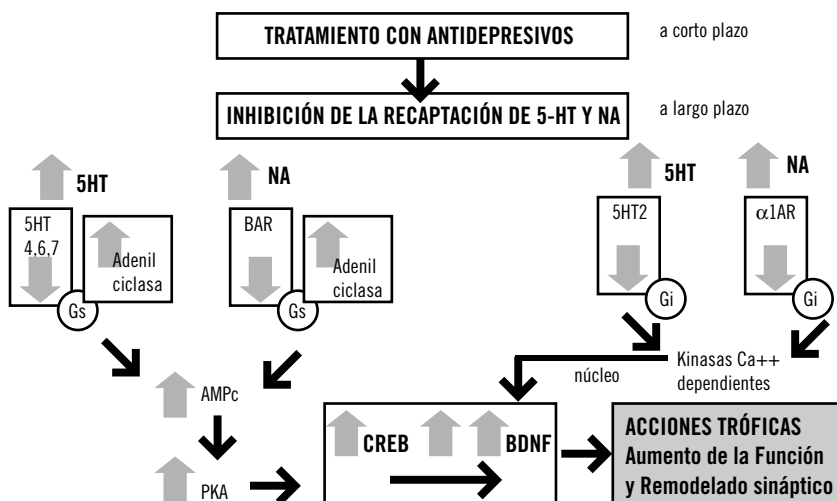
TRATAMIENTO CON ANTIDEPRESIVOS

a corto plazo

INHIBICIÓN DE LA RECAPTACIÓN DE 5-HT Y NA

a largo plazo

5HT

NA

5HT

NA

5HT 4,6,7

Adenil ciclasa

Gs

BAR

Adenil ciclasa

Gs

5HT2

Gi

$\alpha$1AR

Gi

Kinasas Ca++ dependientes

núcleo

AMPc

PKA

CREB

BDNF

ACCIONES TRÓFICAS
Aumento de la Función
y Remodelado sináptico